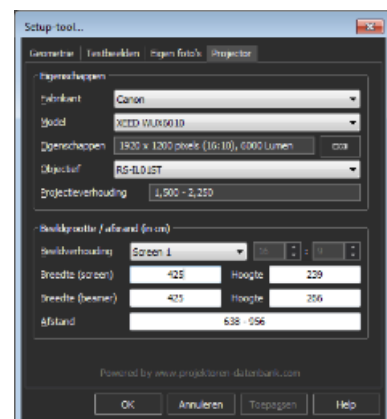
Setup-tool...

Geometrie | Testbeelden | Eigen foto's | Projector

Eigenschappen

Fabrikant | Canon

Model | XEED WUX6010

Eigenschappen | 1920 x 1200 pixels (16:10), 6000 Lumen | ...

Objectief | RS-IL01ST

Projectieverhouding | 1,500 - 2,250

Beeldgrootte / afstand (in cm)

Beeldverhouding | Screen 1 | 16 : 9

Breedte (screen) | 425 | Hoogte | 239

Breedte (beamer) | 425 | Hoogte | 266

Afstand | 638 - 956

Powered by www.projektoren-datenbank.com

OK | Annuleren | Toepassen | Help